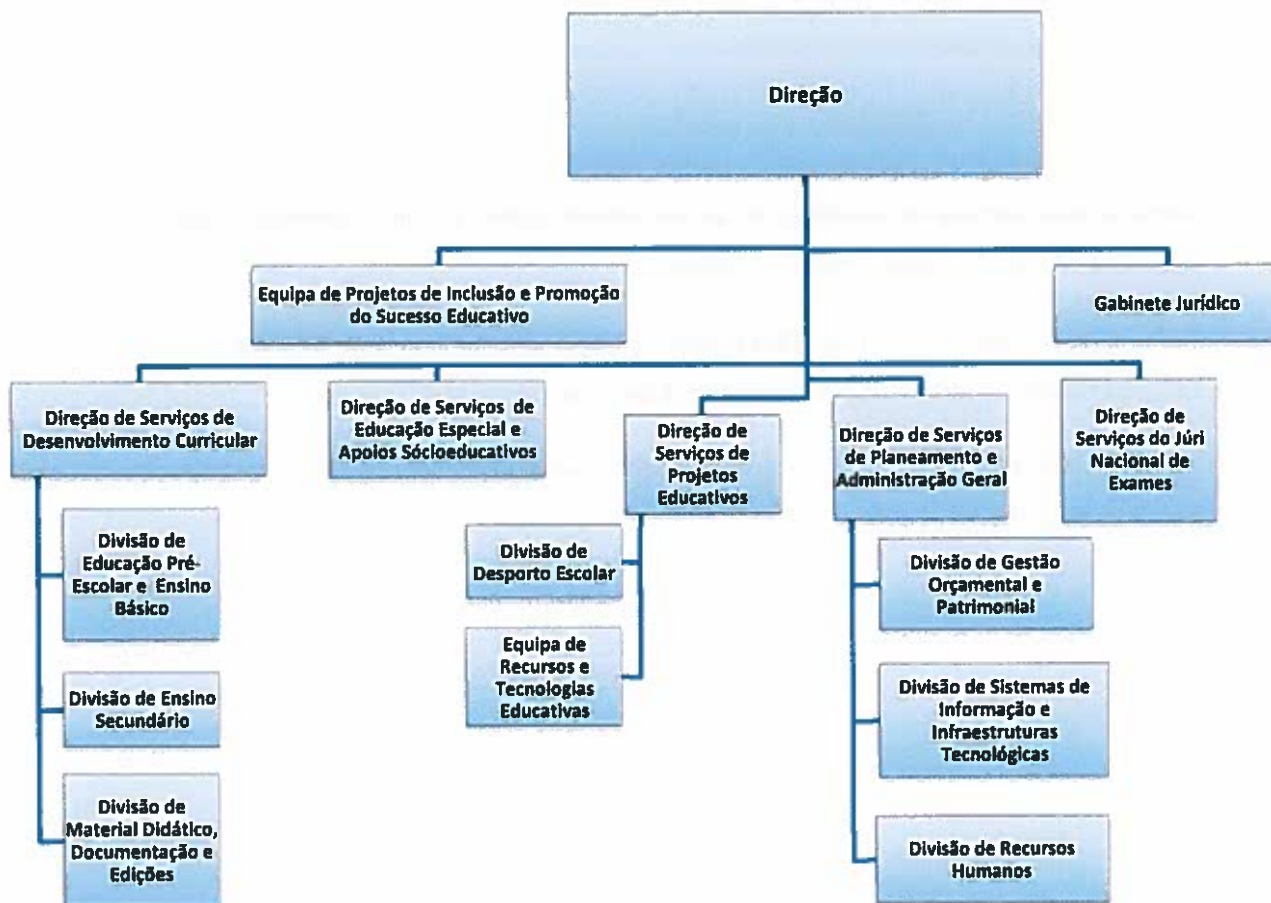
Direção

Equipa de Projetos de Inclusão e Promoção do Sucesso Educativo

Gabinete Jurídico

Direção de Serviços de Desenvolvimento Curricular

Divisão de Educação Pré-Escolar e Ensino Básico

Divisão de Ensino Secundário

Divisão de Material Didático, Documentação e Edições

Direção de Serviços de Educação Especial e Apoios Sócioeducativos

Direção de Serviços de Projetos Educativos

Divisão de Desporto Escolar

Equipa de Recursos e Tecnologias Educativas

Direção de Serviços de Planeamento e Administração Geral

Divisão de Gestão Orçamental e Patrimonial

Divisão de Sistemas de Informação e Infraestruturas Tecnológicas

Divisão de Recursos Humanos

Direção de Serviços do Júri Nacional de Exames